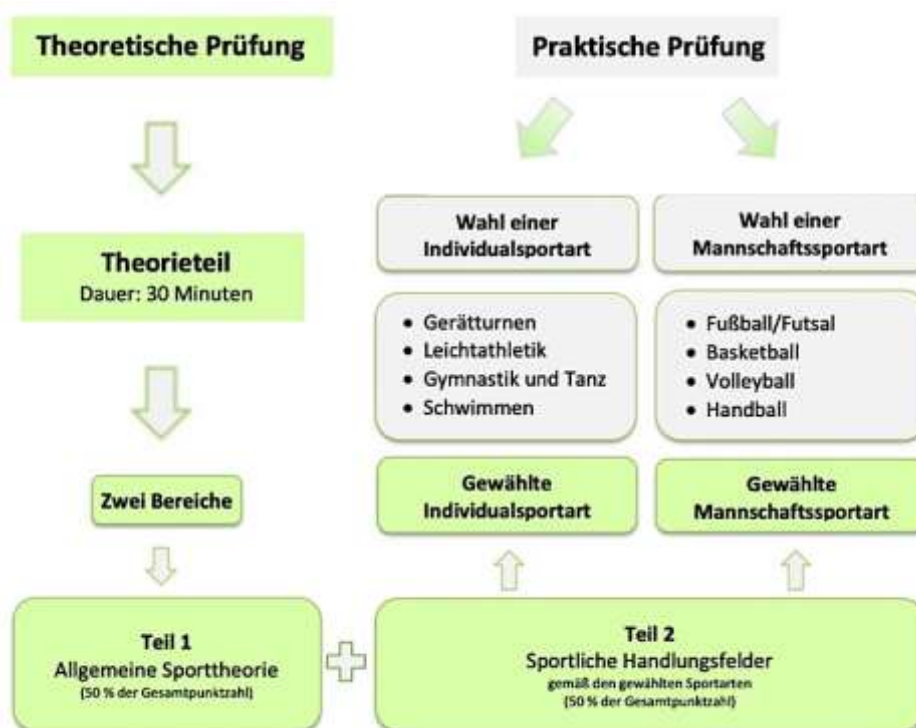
Theoretische Prüfung

Praktische Prüfung

Theorieteil
Dauer: 30 Minuten

Zwei Bereiche

Wahl einer Individualsportart

Wahl einer Mannschaftssportart

- Gerätturnen
- Leichtathletik
- Gymnastik und Tanz
- Schwimmen

- Fußball/Futsal
- Basketball
- Volleyball
- Handball

Gewählte Individualsportart

Gewählte Mannschaftssportart

Teil 1
Allgemeine Sporttheorie
(50 % der Gesamtpunktzahl)

Teil 2
Sportliche Handlungsfelder
gemäß den gewählten Sportarten
(50 % der Gesamtpunktzahl)